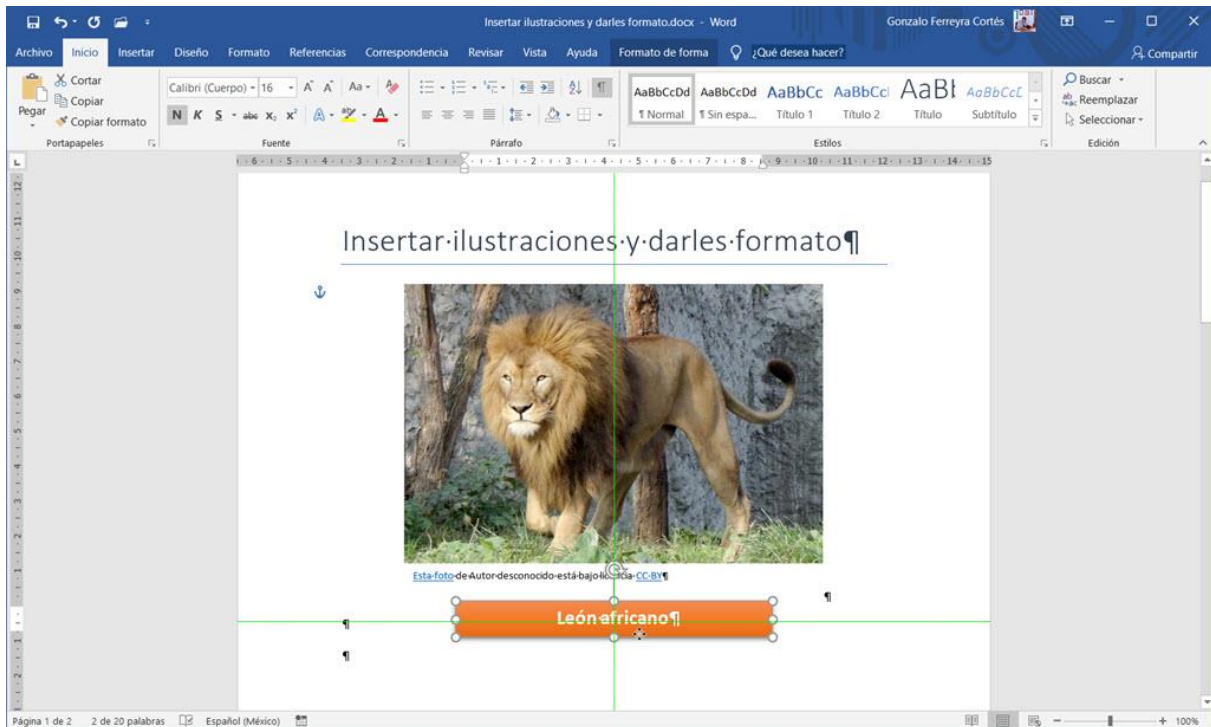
Insertar ilustraciones y darles formato.docx - Word

Gonzalo Ferreyra Cortés

Archivo Inicio Insertar Diseño Formato Referencias Correspondencia Revisar Vista Ayuda Formato de forma ¿Qué desea hacer? Compartir

Cortar
Copiar
Pegar
Copiar formato
Portapapeles

Calibri (Cuerpo) 16
N K S abc $x_2$ $x^2$
Fuente

Párrafo

AaBbCcDd ¶ Normal
AaBbCcDd ¶ Sin espa...
AaBbCc Título 1
AaBbCcl Título 2
AaBl Título
AaBbCcL Subtítulo
Estilos

Buscar
Reemplazar
Seleccionar
Edición

Insertar·ilustraciones·y·darles·formato¶

Esta·foto·de·Autor·desconocido·está·bajo·licencia·CC·BY¶

León·africano¶

Página 1 de 2 2 de 20 palabras Español (México) 100%